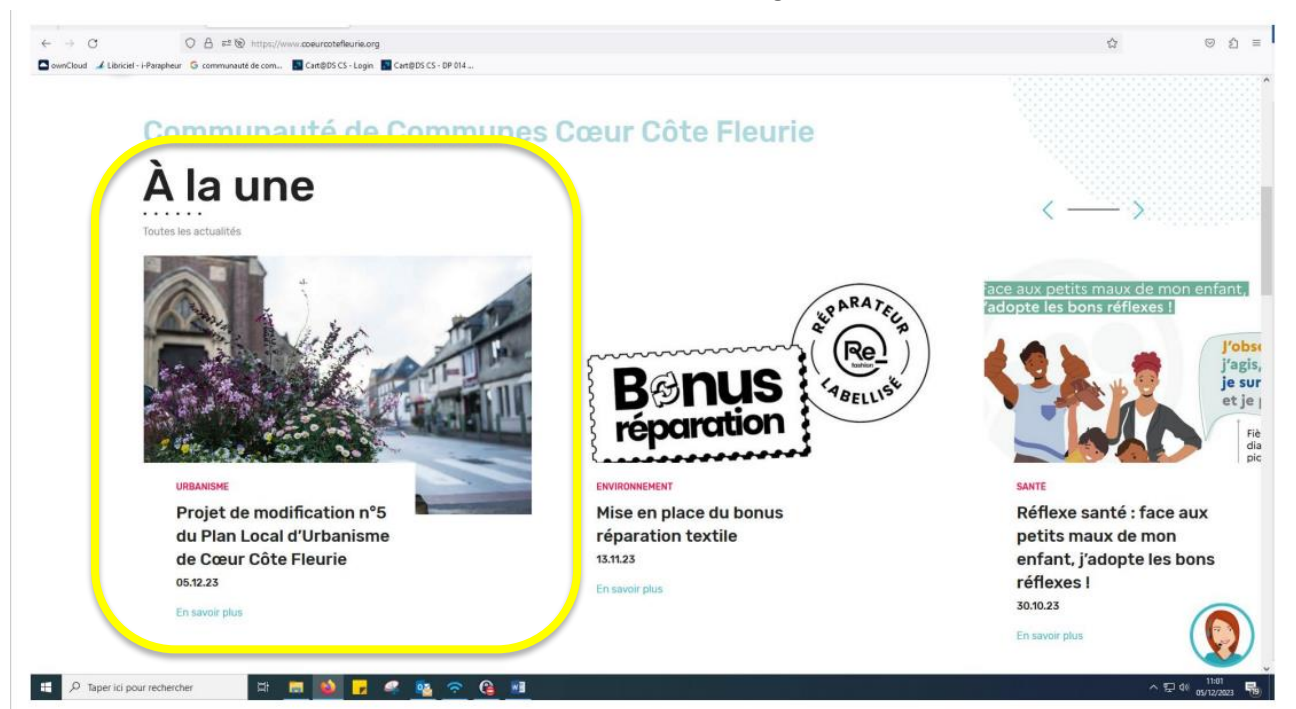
https://www.coeurcotefleurie.org

ownCloud Libriciel - i-Parapheur communauté de com... Cart@DS CS - Login Cart@DS CS - DP 014 ...

Communauté de Communes Cœur Côte Fleurie

À la une

Toutes les actualités

URBANISME

Projet de modification n°5 du Plan Local d'Urbanisme de Cœur Côte Fleurie

05.12.23

En savoir plus

Bonus réparation

RÉPARATEUR Re_ fashion LABELLISÉ

ENVIRONNEMENT

Mise en place du bonus réparation textile

13.11.23

En savoir plus

Face aux petits maux de mon enfant, j'adopte les bons réflexes !

J'obs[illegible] j'agis, je sur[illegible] et je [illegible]

Fiè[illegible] dia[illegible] pic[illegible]

SANTÉ

Réflexe santé : face aux petits maux de mon enfant, j'adopte les bons réflexes !

30.10.23

En savoir plus

Taper ici pour rechercher

11:01
05/12/2023